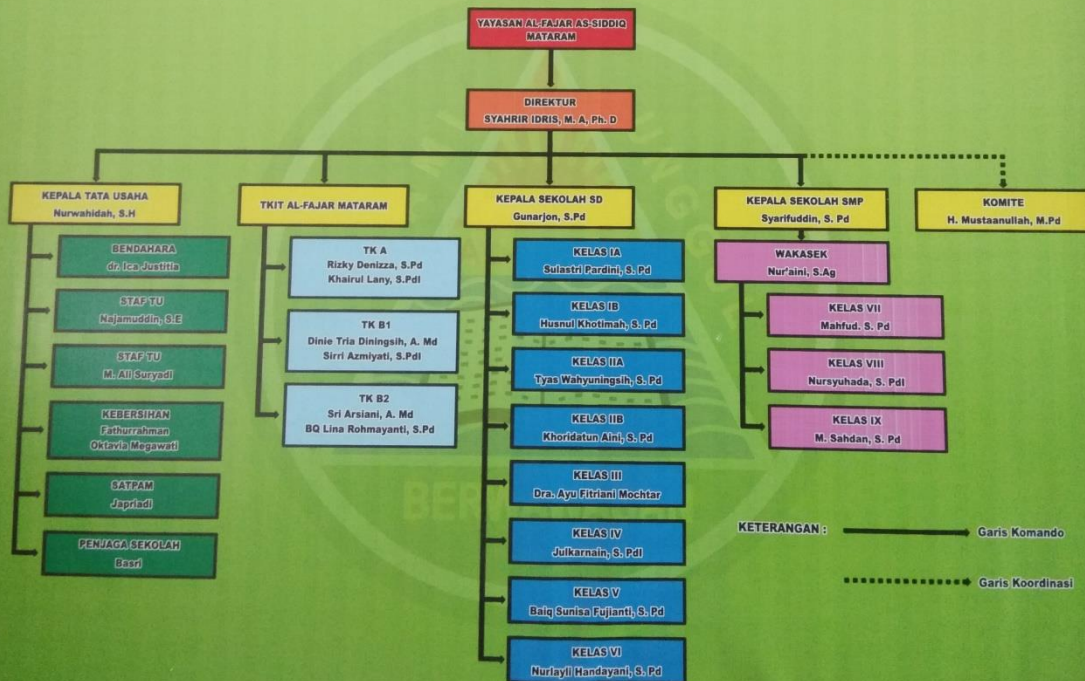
YAYASAN AL-FAJAR AS-SIDDIQ MATARAM

DIREKTUR
SYAHRIR IDRIS, M. A, Ph. D

KEPALA TATA USAHA
Nurwahidah, S.H

BENDAHARA
dr. Ica Justitia

STAF TU
Najamuddin, S.E

STAF TU
M. Ali Suryadi

KEBERSIHAN
Fathurrahman
Oktavia Megawati

SATPAM
Japriadi

PENJAGA SEKOLAH
Basri

TKIT AL-FAJAR MATARAM

TK A
Rizky Denizza, S.Pd
Khairul Lany, S.PdI

TK B1
Dinie Tria Diningsih, A. Md
Sirri Azmiyati, S.PdI

TK B2
Sri Arsiani, A. Md
BQ Lina Rohmayanti, S.Pd

KEPALA SEKOLAH SD
Gunarjon, S.Pd

KELAS IA
Sulastri Pardini, S. Pd

KELAS IB
Husnul Khotimah, S. Pd

KELAS IIA
Tyas Wahyuningsih, S. Pd

KELAS IIB
Khoridatun Aini, S. Pd

KELAS III
Dra. Ayu Fitriani Mochtar

KELAS IV
Julkarnain, S. PdI

KELAS V
Baiq Sunisa Fujianti, S. Pd

KELAS VI
Nurlayli Handayani, S. Pd

KEPALA SEKOLAH SMP
Syarifuddin, S. Pd

WAKASEK
Nur'aini, S.Ag

KELAS VII
Mahfud. S. Pd

KELAS VIII
Nursyuhada, S. PdI

KELAS IX
M. Sahdan, S. Pd

KOMITE
H. Mustaanullah, M.Pd

KETERANGAN : Garis Komando
Garis Koordinasi